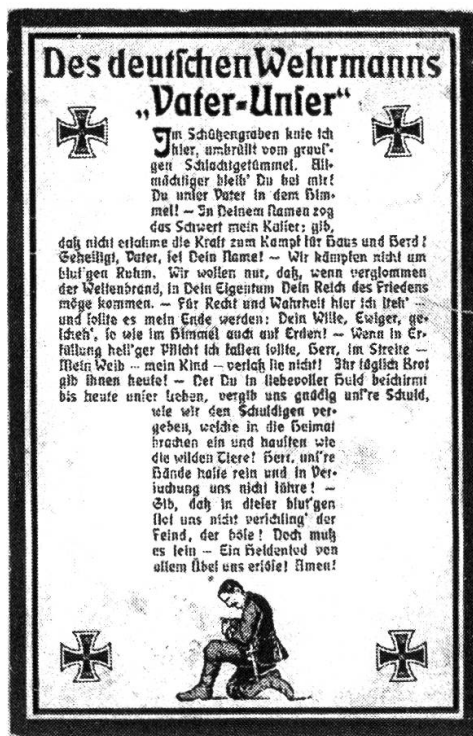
Des deutschen Wehrmanns „Vater-Unser"

Im Schützengraben knie ich hier, umbrüllt vom grauf'gen Schlachtgetümmel. Allmächtiger bleib' Du bei mir! Du unser Vater in dem Himmel! — In Deinem Namen zog das Schwert mein Kaiser: gib, daß nicht erlahme die Kraft zum Kampf für Haus und Herd! Geheiligt, Vater, sei Dein Name! — Wir kämpfen nicht um blut'gen Ruhm. Wir wollen nur, daß, wenn verglommen der Weltenbrand, in Dein Eigentum Dein Reich des Friedens möge kommen. — Für Recht und Wahrheit hier ich steh' — und sollte es mein Ende werden: Dein Wille, Ewiger, geschéh', so wie im Himmel auch auf Erden! — Wenn in Erfüllung heil'ger Pflicht ich fallen sollte, Herr, im Streite — Mein Weib — mein Kind — verlaß sie nicht! Ihr täglich Brot gib ihnen heute! — Der Du in liebevoller Huld beschirmst bis heute unser Leben, vergib uns gnädig uns're Schuld, wie wir den Schuldigen vergeben, welche in die Heimat brachen ein und hausten wie die wilden Tiere! Herr, uns're Hände halte rein und in Versuchung uns nicht führe! — Gib, daß in dieser blut'gen Not uns nicht verschling' der Feind, der böse! Doch muß es sein — Ein Heldentod von allem Übel uns erlöse! Amen!